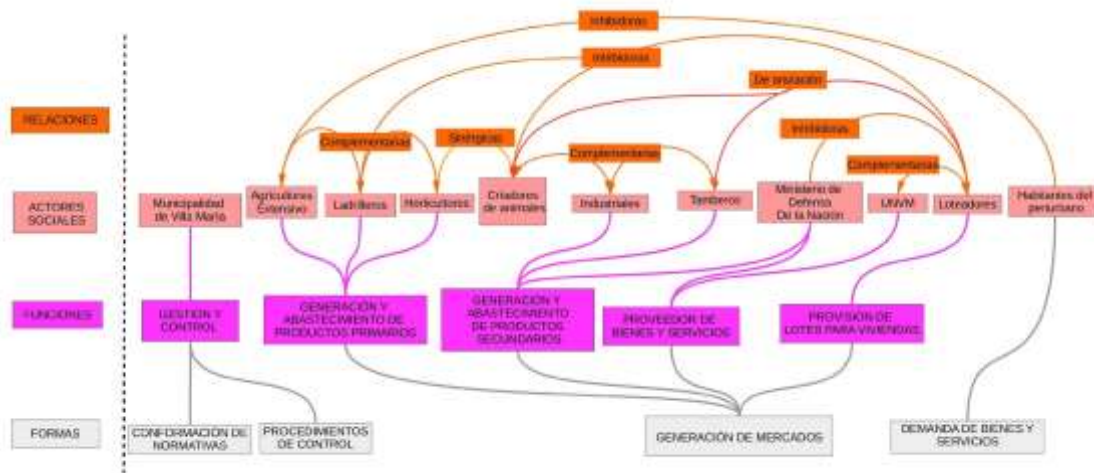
RELACIONES

ACTORES SOCIALES

FUNCIONES

FORMAS

Inhibidoras

Inhibidoras

De asociación

Complementarias

Sinérgicas

Complementarias

Inhibidoras

Complementarias

Municipalidad de Villa María

Agricultores Extensivo

Ladrilleros

Horticultores

Criadores de animales

Industriales

Tamberos

Ministerio de Defensa De la Nación

UNVM

Loteadores

Habitantes del periurbano

GESTION Y CONTROL

GENERACIÓN Y ABASTECIMIENTO DE PRODUCTOS PRIMARIOS

GENERACIÓN Y ABASTECIMIENTO DE PRODUCTOS SECUNDARIOS

PROVEEDOR DE BIENES Y SERVICIOS

PROVISIÓN DE LOTES PARA VIVIENDAS

CONFORMACION DE NORMATIVAS

PROCEDIMIENTOS DE CONTROL

GENERACIÓN DE MERCADOS

DEMANDA DE BIENES Y SERVICIOS